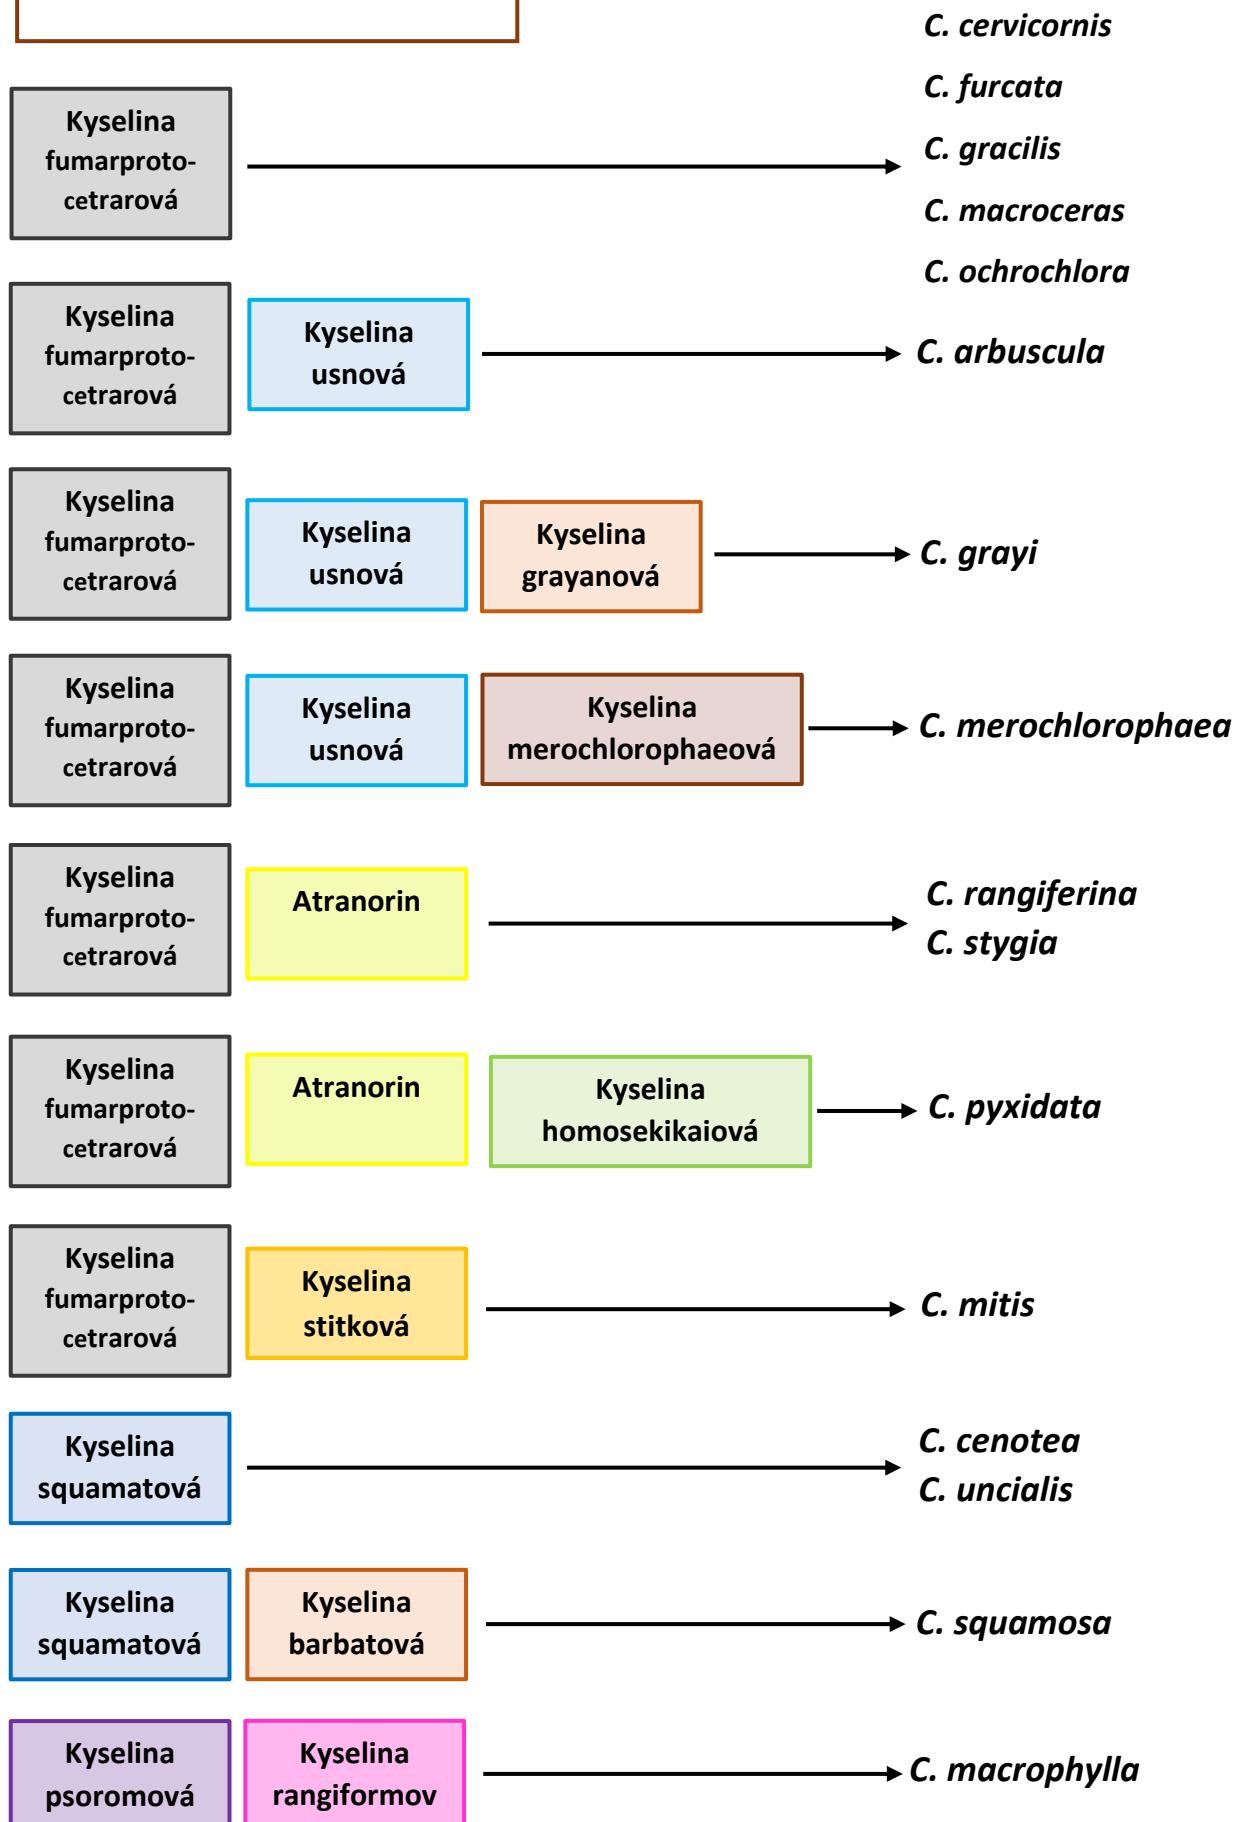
C. cervicornis
C. furcata
Kyselina fumarprotocetrarová
C. gracilis
C. macroceras
C. ochrochlora

Kyselina fumarprotocetrarová
Kyselina usnová
C. arbuscula

Kyselina fumarprotocetrarová
Kyselina usnová
Kyselina grayanová
C. grayi

Kyselina fumarprotocetrarová
Kyselina usnová
Kyselina merochlorophaeová
C. merochlorophaea

Kyselina fumarprotocetrarová
Atranorin
C. rangiferina
C. stygia

Kyselina fumarprotocetrarová
Atranorin
Kyselina homosekikaiová
C. pyxidata

Kyselina fumarprotocetrarová
Kyselina stitková
C. mitis

Kyselina squamatová
C. cenotea
C. uncialis

Kyselina squamatová
Kyselina barbatová
C. squamosa

Kyselina psoromová
Kyselina rangiformov
C. macrophylla